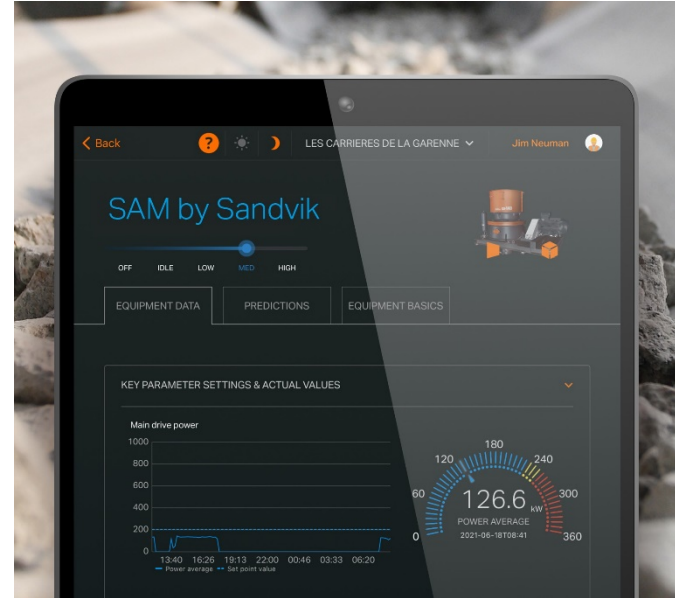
Back

?

LES CARRIERES DE LA GARENNE

Jim Neuman

SAM by Sandvik

OFF IDLE LOW MED HIGH

EQUIPMENT DATA PREDICTIONS EQUIPMENT BASICS

KEY PARAMETER SETTINGS & ACTUAL VALUES

Main drive power

1000
800
600
400
200
0

13:40 16:26 19:13 22:00 00:46 03:33 06:20

Power average Set point value

0 60 120 180 240 300 360

126.6 kW

POWER AVERAGE

2021-06-18T08:41